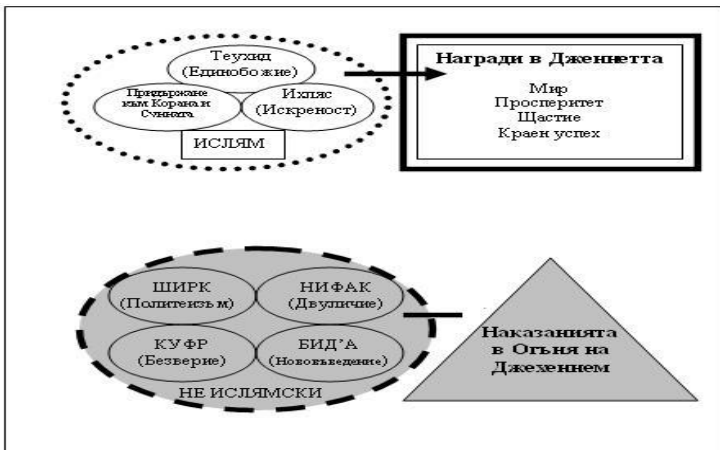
Теухид
(Единобожие)

Придържане към Корана и Сунната

Ихляс
(Искреност)

ИСЛЯМ

Награди в Дженнетта

Мир
Просперитет
Щастие
Краен успех

ШИРК
(Политеизъм)

НИФАК
(Двуличие)

КУФР
(Безверие)

БИД'А
(Нововъведение)

НЕ ИСЛЯМСКИ

Наказанията в Огъня на Джехеннем